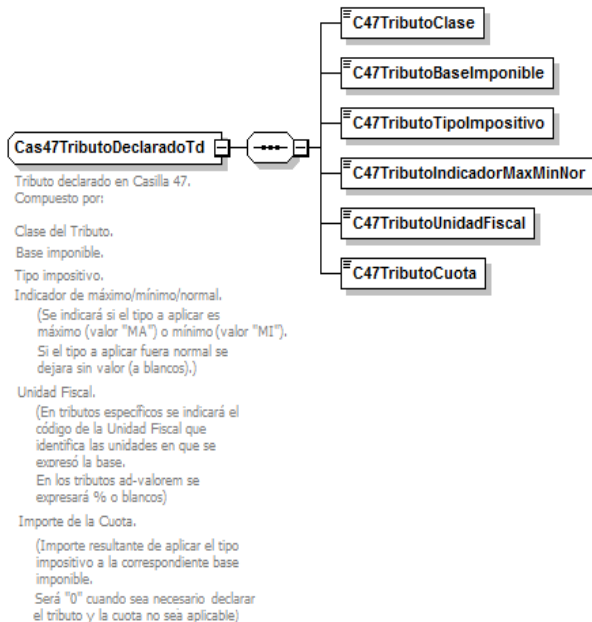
Cas47TributoDeclaradoTd

Tributo declarado en Casilla 47.
Compuesto por:

Clase del Tributo.

Base imponible.

Tipo impositivo.

Indicador de máximo/mínimo/normal.
(Se indicará si el tipo a aplicar es máximo (valor "MA") o mínimo (valor "MI").
Si el tipo a aplicar fuera normal se dejara sin valor (a blancos).)

Unidad Fiscal.
(En tributos específicos se indicará el código de la Unidad Fiscal que identifica las unidades en que se expresó la base.
En los tributos ad-valorem se expresará % o blancos)

Importe de la Cuota.
(Importe resultante de aplicar el tipo impositivo a la correspondiente base imponible.
Será "0" cuando sea necesario declarar el tributo y la cuota no sea aplicable)

C47TributoClase

C47TributoBaseImponible

C47TributoTipoImpositivo

C47TributoIndicadorMaxMinNor

C47TributoUnidadFiscal

C47TributoCuota